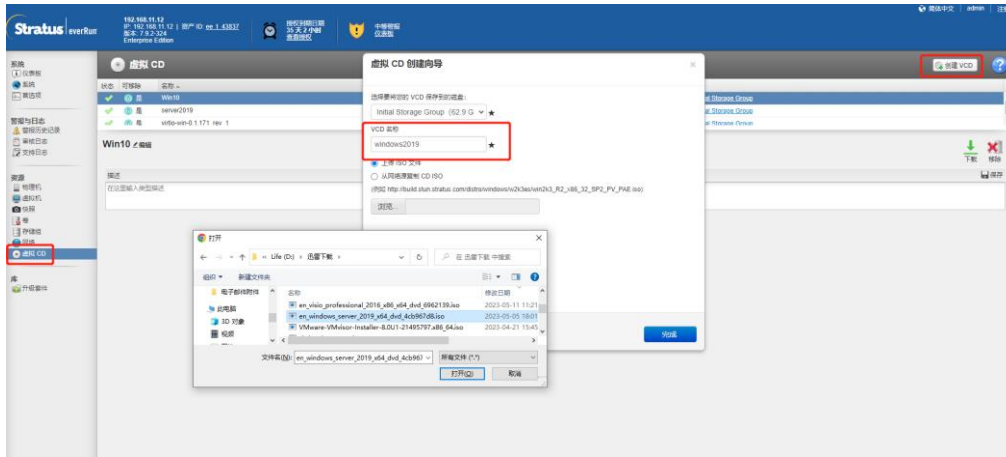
Stratus everRun

192.168.11.12
IP: 192.168.11.12 | 资产 ID: ee 1 43837
版本: 7.9.2-324
Enterprise Edition

授权到期日期
36 天 2 小时
查看授权

中等警报
仪表板

简体中文 | admin | 注销

系统
仪表板
系统
首选项

警报与日志
警报历史记录
审核日志
支持日志

资源
物理机
虚拟机
快照
卷
存储组
网络
虚拟 CD

库
升级套件

虚拟 CD

状态 可移除 名称
是 Win10
是 server2019
是 virtio-win-0.1.171 rev 1

Win10 编辑

描述
在这里输入单型描述

Initial Storage Group
Initial Storage Group
Initial Storage Group

创建 VCD

下载 移除

保存

虚拟 CD 创建向导

选择要将您的 VCD 保存到的磁盘:
Initial Storage Group (62.9 G ★

VCD 名称
windows2019 ★

上传 ISO 文件
从网络源复制 CD ISO
(例如 http://build.stun.stratus.com/distro/windows/w2k3es/win2k3_R2_x86_32_SP2_PV_PAE.iso)

浏览...

完成

打开

← → ↑ « Life (D:) › 迅雷下载 › 在 迅雷下载 中搜索

组织 新建文件夹

电子邮件附件
此电脑
3D 对象
视频

名称 修改日期
en_visio_professional_2016_x86_x64_dvd_6962139.iso 2023-05-11 11:21
en_windows_server_2019_x64_dvd_4cb967d8.iso 2023-05-05 18:01
VMware-VMvisor-Installer-8.0U1-21495797.x86_64.iso 2023-04-21 15:45

文件名(N): en_windows_server_2019_x64_dvd_4cb967 所有文件 (*.*)

打开(O) 取消